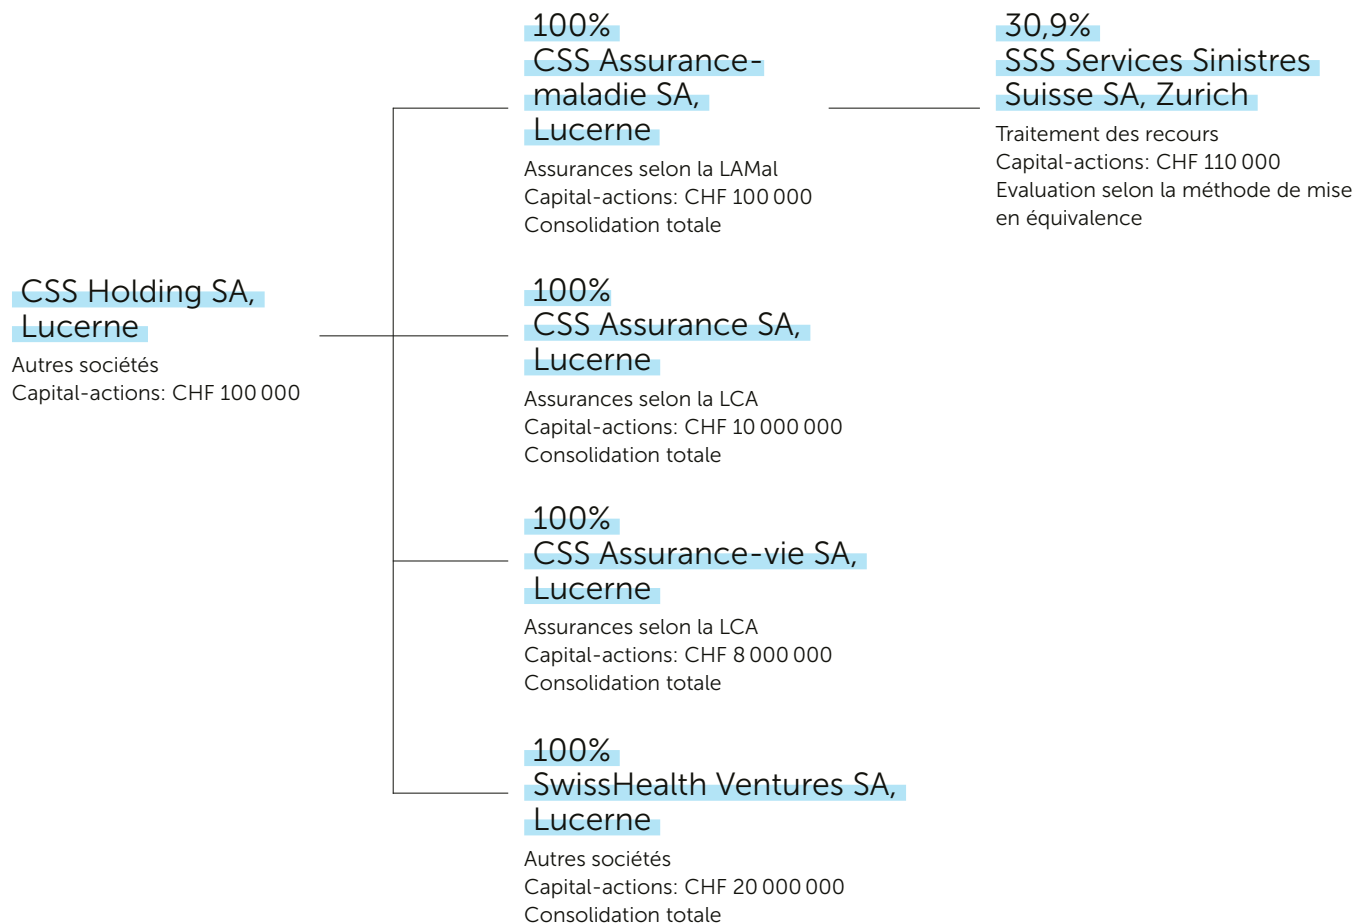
CSS Holding SA, Lucerne
Autres sociétés
Capital-actions: CHF 100 000

100%
CSS Assurance-maladie SA, Lucerne
Assurances selon la LAMal
Capital-actions: CHF 100 000
Consolidation totale

30,9%
SSS Services Sinistres Suisse SA, Zurich
Traitement des recours
Capital-actions: CHF 110 000
Evaluation selon la méthode de mise en équivalence

100%
CSS Assurance SA, Lucerne
Assurances selon la LCA
Capital-actions: CHF 10 000 000
Consolidation totale

100%
CSS Assurance-vie SA, Lucerne
Assurances selon la LCA
Capital-actions: CHF 8 000 000
Consolidation totale

100%
SwissHealth Ventures SA, Lucerne
Autres sociétés
Capital-actions: CHF 20 000 000
Consolidation totale